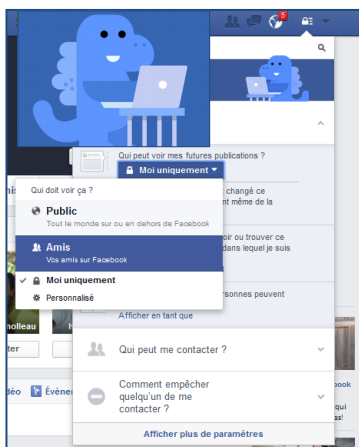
5

Qui peut voir mes futures publications ?

Moi uniquement

Qui doit voir ça ?

Public
Tout le monde sur ou en dehors de Facebook

Amis
Vos amis sur Facebook

Moi uniquement

Personnalisé

changé ce
iment même de la

voir ou trouver ce
dans lequel je suis

rsonnes peuvent

Afficher en tant que

Qui peut me contacter ?

Comment empêcher quelqu'un de me contacter ?

Afficher plus de paramètres

is

nolleau

ter

déo

Évène

ook

ebook